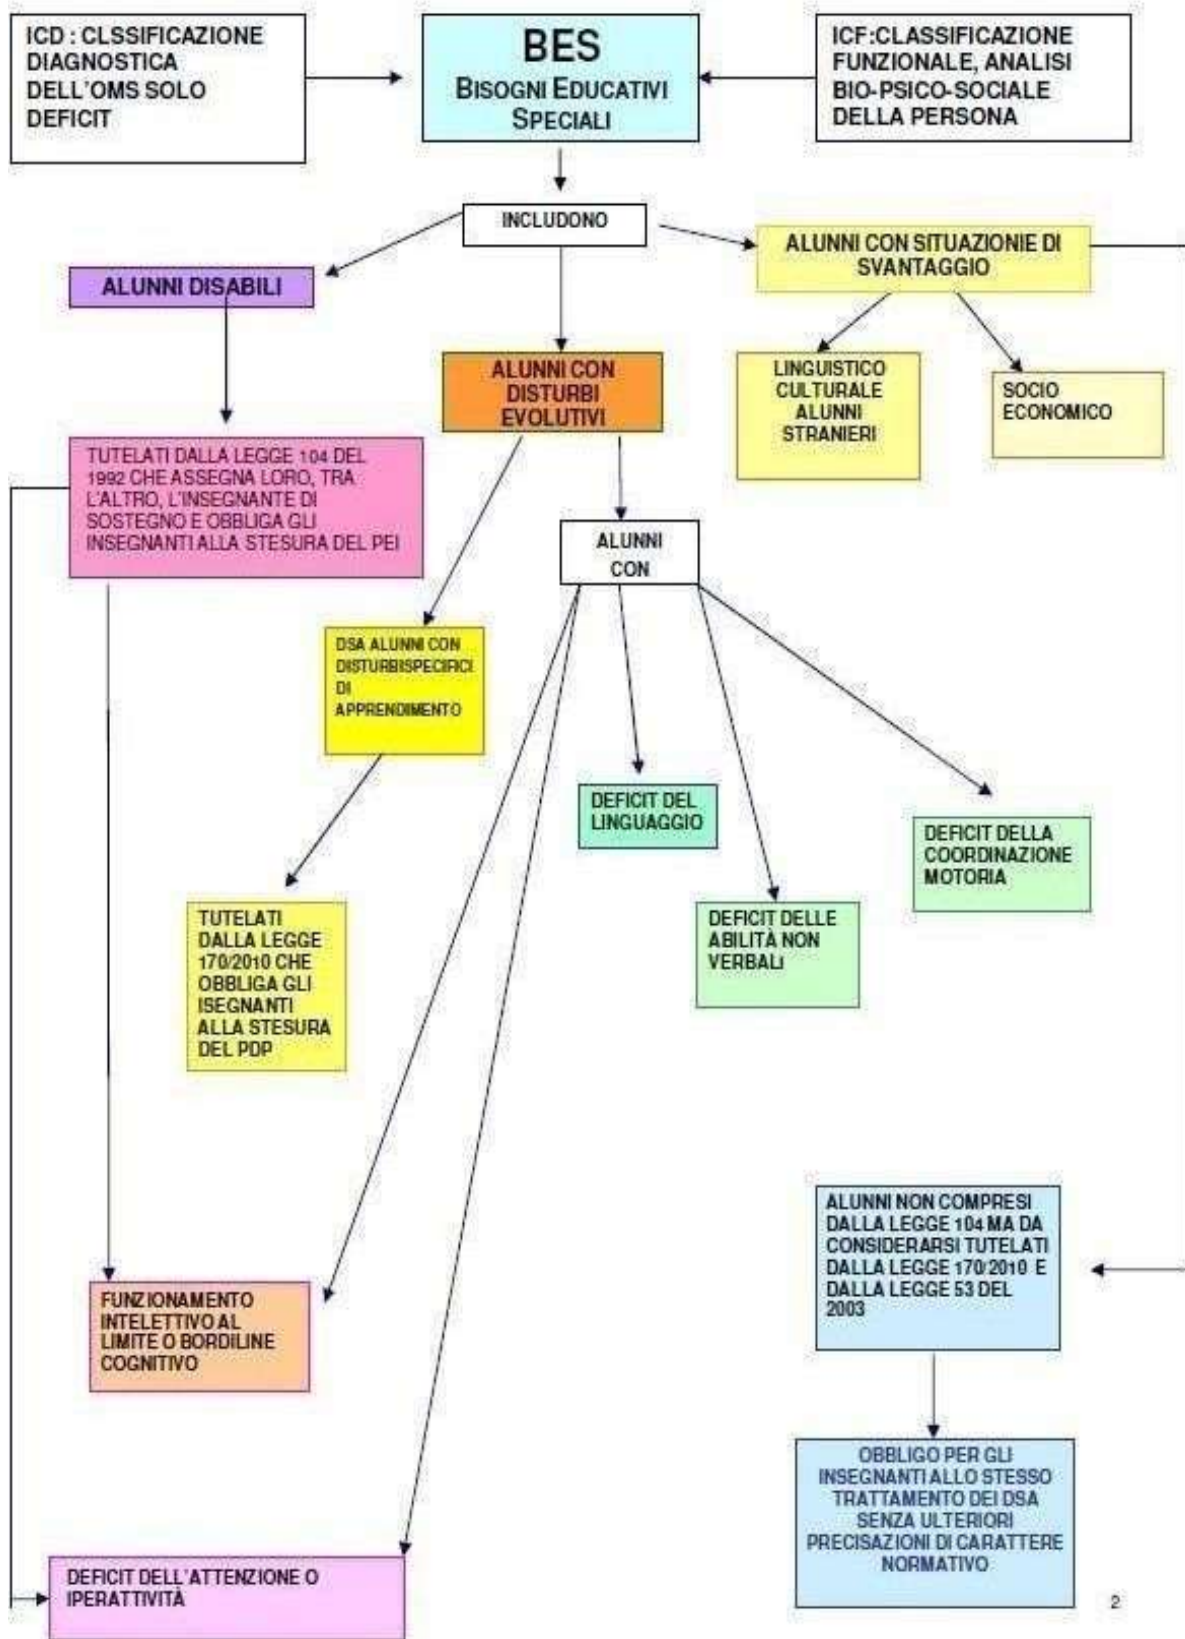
ICD : CLSSIFICAZIONE DIAGNOSTICA DELL'OMS SOLO DEFICIT

BES
BISOGNI EDUCATIVI SPECIALI

ICF:CLASSIFICAZIONE FUNZIONALE, ANALISI BIO-PSICO-SOCIALE DELLA PERSONA

INCLUDONO

ALUNNI DISABILI

ALUNNI CON SITUAZIONIE DI SVANTAGGIO

ALUNNI CON DISTURBI EVOLUTIVI

LINGUISTICO CULTURALE ALUNNI STRANIERI

SOCIO ECONOMICO

TUTELATI DALLA LEGGE 104 DEL 1992 CHE ASSEGNA LORO, TRA L'ALTRO, L'INSEGNANTE DI SOSTEGNO E OBBLIGA GLI INSEGNANTI ALLA STESURA DEL PEI

ALUNNI CON

DSA ALUNNI CON DISTURBISPECIFICI DI APPRENDIMENTO

DEFICIT DEL LINGUAGGIO

DEFICIT DELLA COORDINAZIONE MOTORIA

TUTELATI DALLA LEGGE 170/2010 CHE OBBLIGA GLI ISEGNANTI ALLA STESURA DEL PDP

DEFICIT DELLE ABILITÀ NON VERBALI

ALUNNI NON COMPRESI DALLA LEGGE 104 MA DA CONSIDERARSI TUTELATI DALLA LEGGE 170/2010 E DALLA LEGGE 53 DEL 2003

FUNZIONAMENTO INTELETTIVO AL LIMITE O BORDILINE COGNITIVO

OBBLIGO PER GLI INSEGNANTI ALLO STESSO TRATTAMENTO DEI DSA SENZA ULTERIORI PRECISAZIONI DI CARATTERE NORMATIVO

DEFICIT DELL'ATTENZIONE O IPERATTIVITÀ

2